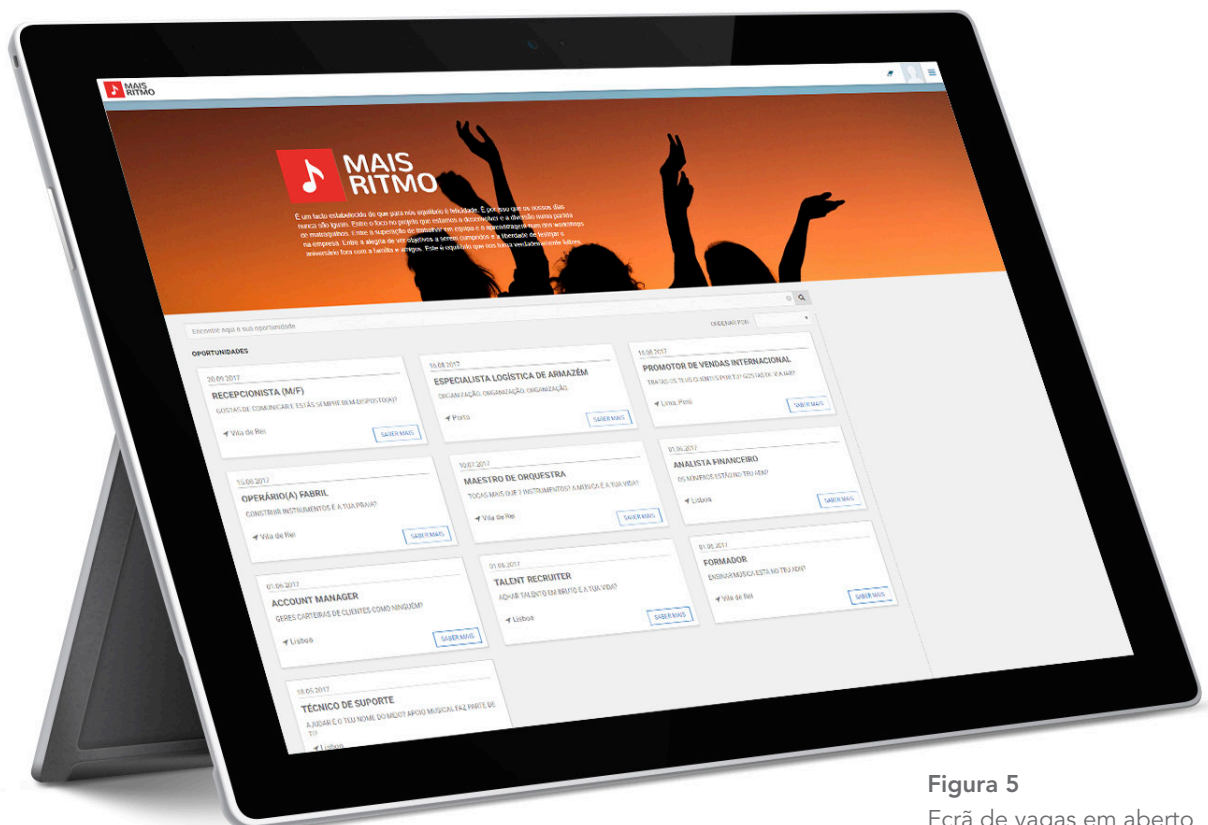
MAIS RITMO

MAIS RITMO

É um facto estabelecido do que para nós equilíbrio é felicidade. É por isso que os nossos dias nunca são iguais. Entre o foco no projeto que estamos a desenvolver e a diversão numa partida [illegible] Entre a superação de trabalhar em equipa e a aprendizagem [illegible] na empresa. Entre a alegria de ver objetivos a serem cumpridos e a liberdade de festejar o aniversário fora com a família e amigos. Este é o equilíbrio que nos torna verdadeiramente felizes.

Encontre aqui a sua oportunidade

ORDENAR POR:

OPORTUNIDADES

20.09.2017
RECEPCIONISTA (M/F)
GOSTAS DE COMUNICAR E ESTÁS SEMPRE BEM DISPOSTO(A)?
Vila de Rei
SABER MAIS

10.08.2017
ESPECIALISTA LOGÍSTICA DE ARMAZÉM
ORGANIZAÇÃO, ORGANIZAÇÃO, ORGANIZAÇÃO
Porto
SABER MAIS

10.08.2017
PROMOTOR DE VENDAS INTERNACIONAL
TRATAS OS TEUS CLIENTES POR TU? GOSTAS DE VIAJAR?
Lima, Perú
SABER MAIS

15.08.2017
OPERÁRIO(A) FABRIL
CONSTRUIR INSTRUMENTOS É A TUA PRAIA?
Vila de Rei
SABER MAIS

10.07.2017
MAESTRO DE ORQUESTRA
TOCAS MAIS QUE 7 INSTRUMENTOS? A MÚSICA É A TUA VIDA?
Vila de Rei
SABER MAIS

01.06.2017
ANALISTA FINANCEIRO
OS NÚMEROS ESTÃO NO TEU ADN?
Lisboa
SABER MAIS

01.06.2017
ACCOUNT MANAGER
GERES CARTEIRAS DE CLIENTES COMO NINGUÉM?
Lisboa
SABER MAIS

01.06.2017
TALENT RECRUITER
ACHAR TALENTO EM BRUTO É A TUA VIDA?
Lisboa
SABER MAIS

01.06.2017
FORMADOR
ENSINAR MÚSICA ESTÁ NO TEU ADN?
Vila de Rei
SABER MAIS

18.05.2017
TÉCNICO DE SUPORTE
AJUDAR É O TEU NOME DO MEIO? APOIO MUSICAL FAZ PARTE DE TI?
Lisboa

Figura 5
Ecrã de vagas em aberto